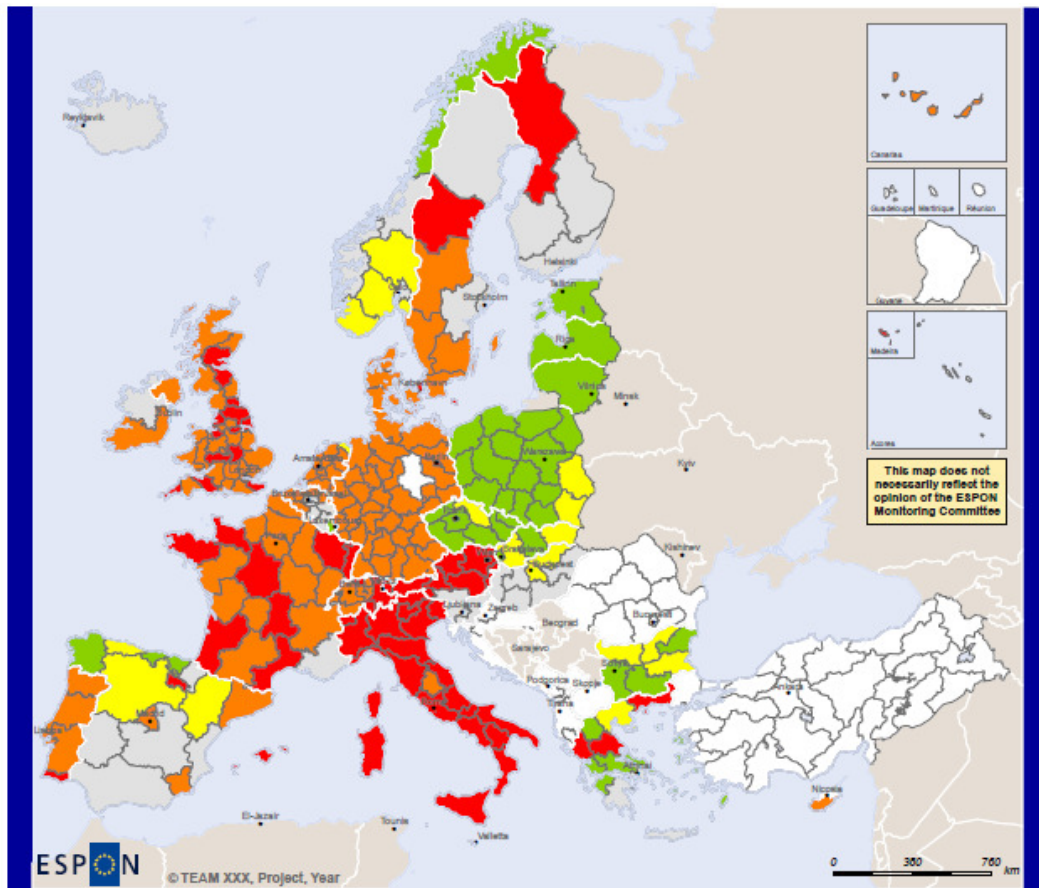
Reykjavik

Helsinki

Tallinn

Stockholm

Riga

København

Vilnius

Minsk

Dublin

Amsterdam

Berlin

Warszawa

Kyiv

Bruxelles

Luxembourg

Praha

Bratislava

Wien

Budapest

Kishinev

Ljubljana

Zagreb

Beograd

Bucuresti

Sarajevo

Podgorica

Skopje

Sofia

Tirana

Ankara

Madrid

Lisboa

Roma

Athina

Nicosia

El-Jazair

Tounis

Valletta

Canarias

Guadeloupe

Martinique

Réunion

Guyane

Madeira

Acores

This map does not necessarily reflect the opinion of the ESPON Monitoring Committee

ESPON

© TEAM XXX, Project, Year

0

380

760

km